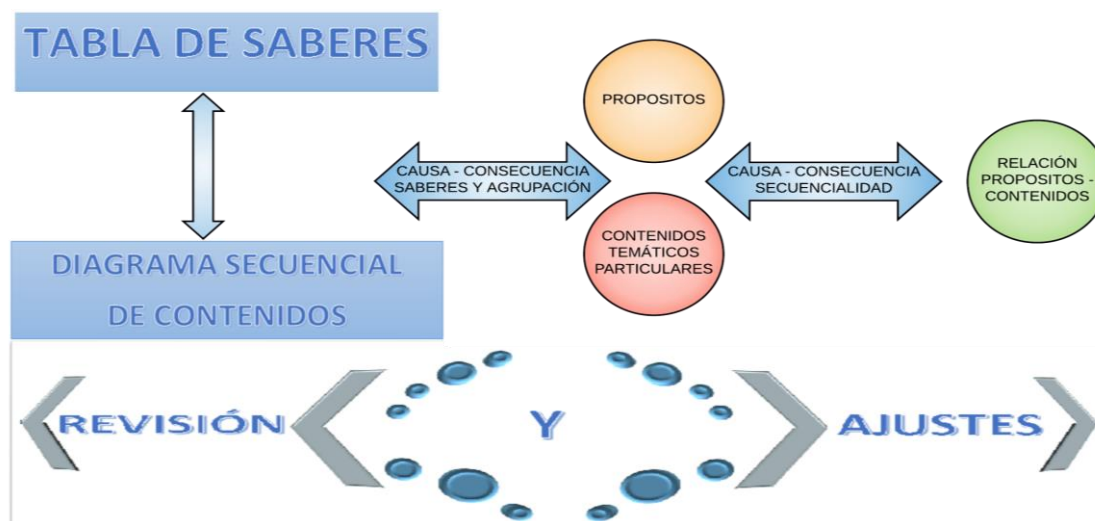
TABLA DE SABERES

DIAGRAMA SECUENCIAL DE CONTENIDOS

PROPOSITOS

CAUSA - CONSECUENCIA SABERES Y AGRUPACIÓN

CAUSA - CONSECUENCIA SECUENCIALIDAD

RELACIÓN PROPOSITOS - CONTENIDOS

CONTENIDOS TEMÁTICOS PARTICULARES

REVISIÓN

Y

AJUSTES